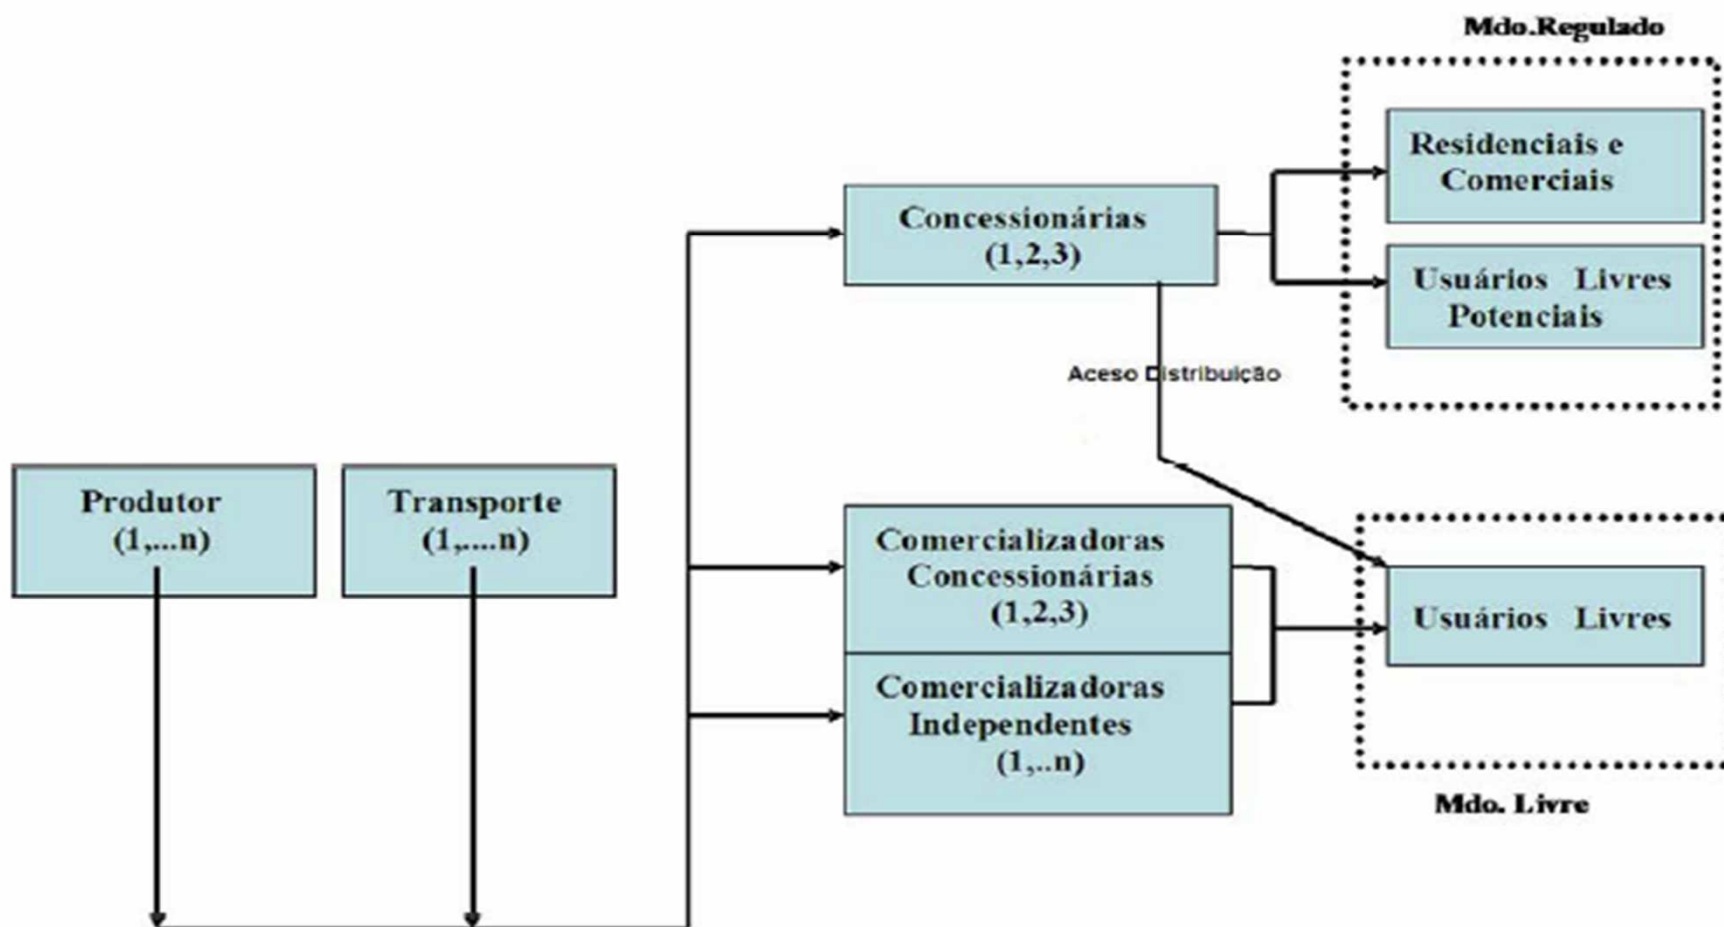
Mdo.Regulado

Residenciais e Comerciais

Usuários Livres Potenciais

Concessionárias (1,2,3)

Aceso Distribuição

Produtor (1,...n)

Transporte (1,....n)

Comercializadoras Concessionárias (1,2,3)

Comercializadoras Independentes (1,..n)

Usuários Livres

Mdo. Livre